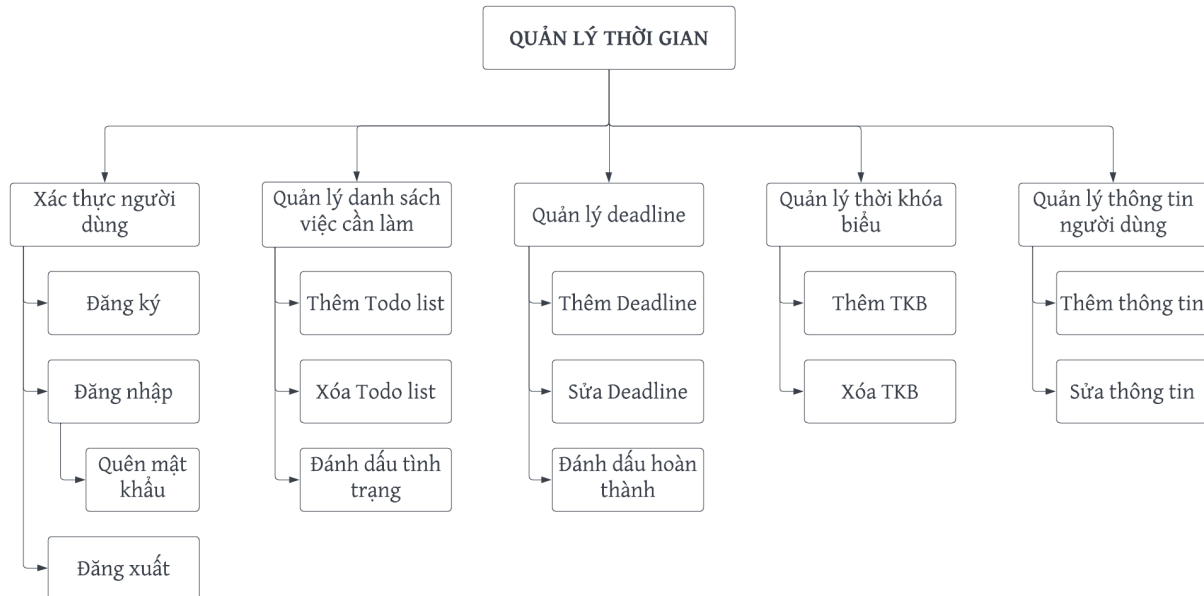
QUẢN LÝ THỜI GIAN

Xác thực người dùng

Đăng ký

Đăng nhập

Quên mật khẩu

Đăng xuất

Quản lý danh sách việc cần làm

Thêm Todo list

Xóa Todo list

Đánh dấu tình trạng

Quản lý deadline

Thêm Deadline

Sửa Deadline

Đánh dấu hoàn thành

Quản lý thời khóa biểu

Thêm TKB

Xóa TKB

Quản lý thông tin người dùng

Thêm thông tin

Sửa thông tin